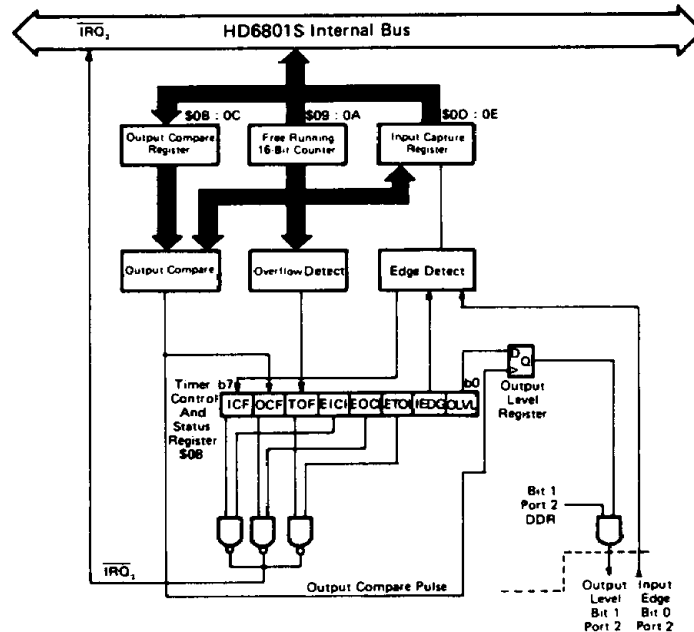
$\overline{IRQ_1}$

HD6801S Internal Bus

$08 : 0C

$09 : 0A

$0D : 0E

Output Compare Register

Free Running 16-Bit Counter

Input Capture Register

Output Compare

Overflow Detect

Edge Detect

D

Q

Output Level Register

Timer Control And Status Register $08

b7

b0

| ICF | OCF | TOF | EICI | EOCI | ETOI | IEDG | OLVL |
|---|---|---|---|---|---|---|---|

Bit 1 Port 2 DDR

$\overline{IRQ_1}$

Output Compare Pulse

Output Level Bit 1 Port 2

Input Edge Bit 0 Port 2